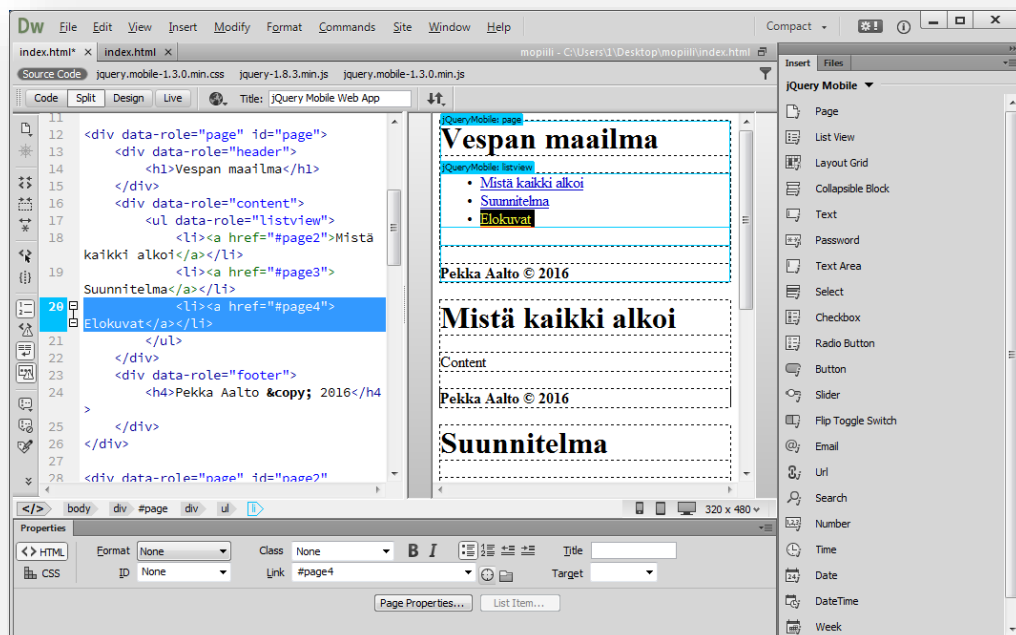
Dw File Edit View Insert Modify Format Commands Site Window Help

Compact

index.html* × index.html ×

mopiili - C:\Users\1\Desktop\mopiili\index.html

Source Code jquery.mobile-1.3.0.min.css jquery-1.8.3.min.js jquery.mobile-1.3.0.min.js

Code Split Design Live Title: jQuery Mobile Web App

11
12 <div data-role="page" id="page">
13 <div data-role="header">
14 <h1>Vespan maailma</h1>
15 </div>
16 <div data-role="content">
17 <ul data-role="listview">
18 <li><a href="#page2">Mistä kaikki alkoi</a></li>
19 <li><a href="#page3">Suunnitelma</a></li>
20 <li><a href="#page4">Elokuvat</a></li>
21 </ul>
22 </div>
23 <div data-role="footer">
24 <h4>Pekka Aalto &copy; 2016</h4>
25 </div>
26 </div>

<div data-role="page" id="page2"

jQueryMobile: page
Vespan maailma
jQueryMobile: listview
Mistä kaikki alkoi
Suunnitelma
Elokuvat
Pekka Aalto © 2016
Mistä kaikki alkoi
Content
Pekka Aalto © 2016
Suunnitelma

body div #page div ul li

320 x 480

Properties

HTML Format None Class None B I Title
CSS ID None Link #page4 Target

Page Properties... List Item...

Insert Files
jQuery Mobile
Page
List View
Layout Grid
Collapsible Block
Text
Password
Text Area
Select
Checkbox
Radio Button
Button
Slider
Flip Toggle Switch
Email
Url
Search
Number
Time
Date
DateTime
Week